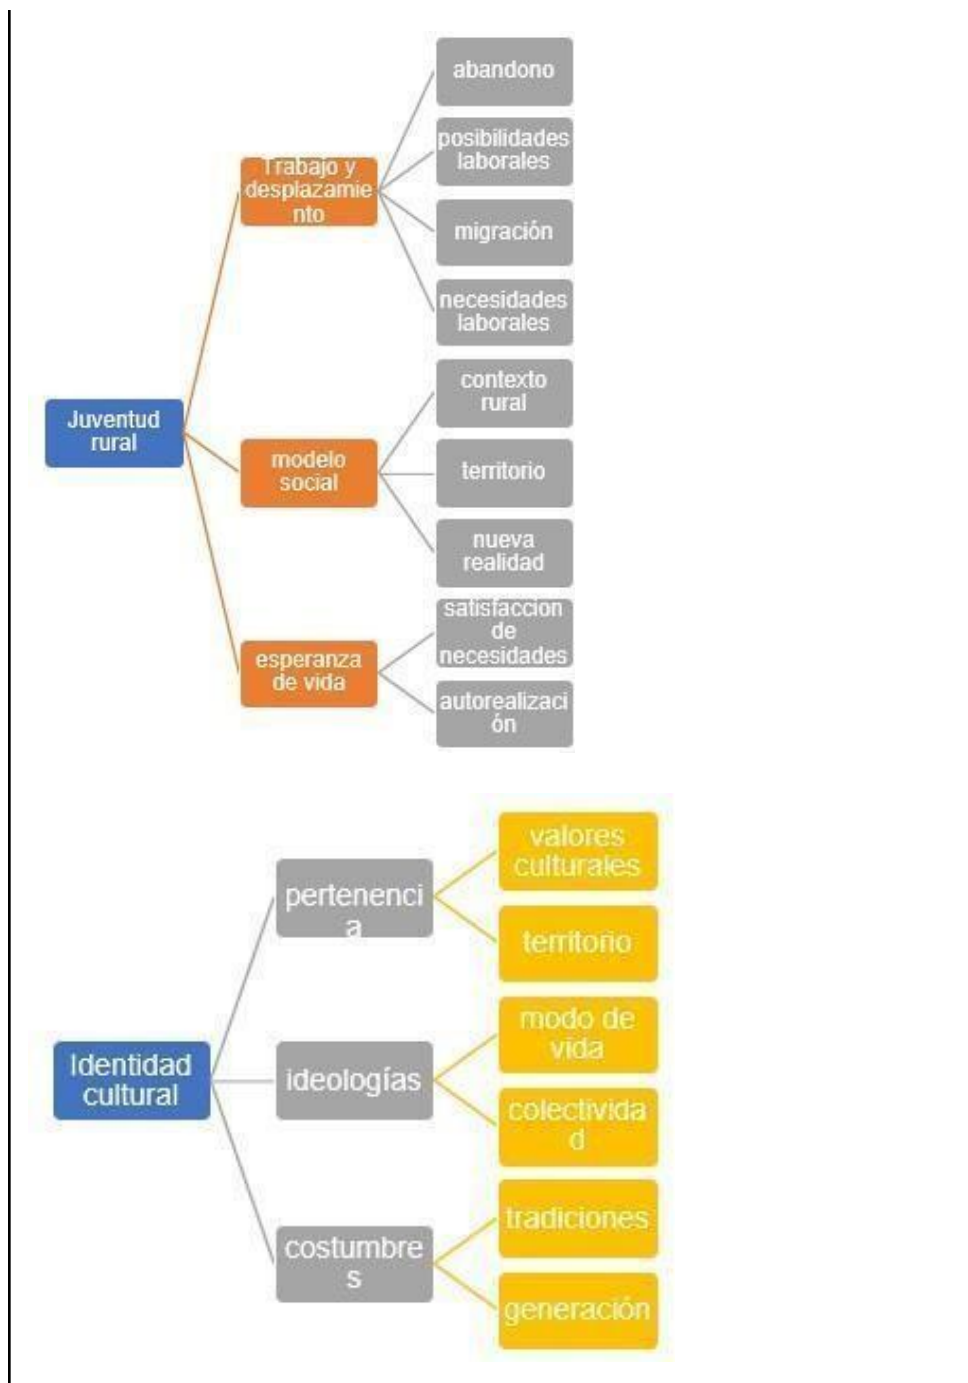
Juventud rural

Trabajo y desplazamiento

abandono

posibilidades laborales

migración

necesidades laborales

modelo social

contexto rural

territorio

nueva realidad

esperanza de vida

satisfaccion de necesidades

autorealización

Identidad cultural

pertenencia

valores culturales

territorio

ideologías

modo de vida

colectividad

costumbres

tradiciones

generación